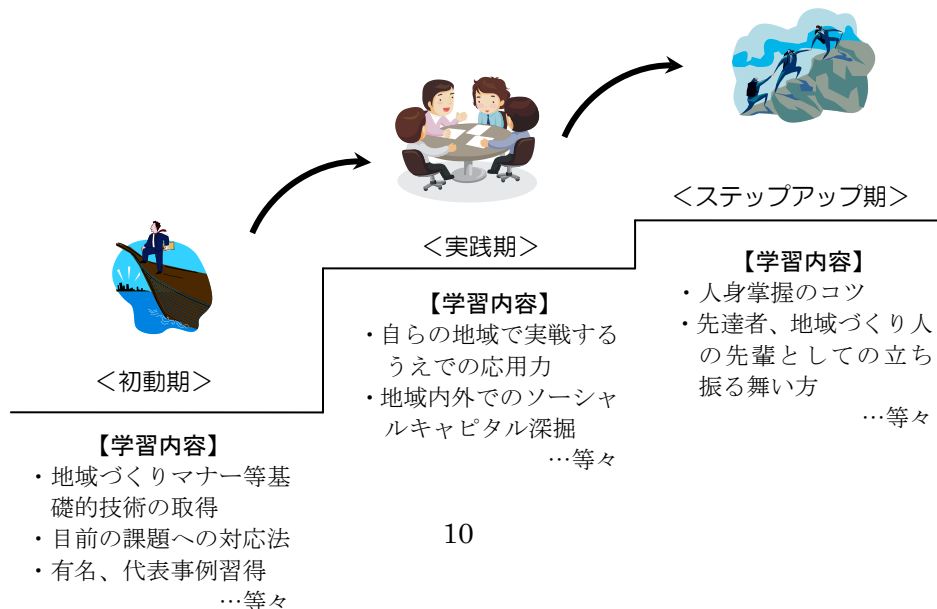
＜ステップアップ期＞

【学習内容】
・人身掌握のコツ
・先達者、地域づくり人の先輩としての立ち振る舞い方
…等々

＜実践期＞

【学習内容】
・自らの地域で実戦するうえでの応用力
・地域内外でのソーシャルキャピタル深掘
…等々

＜初動期＞

【学習内容】
・地域づくりマナー等基礎的技術の取得
・目前の課題への対応法
・有名、代表事例習得
…等々

10